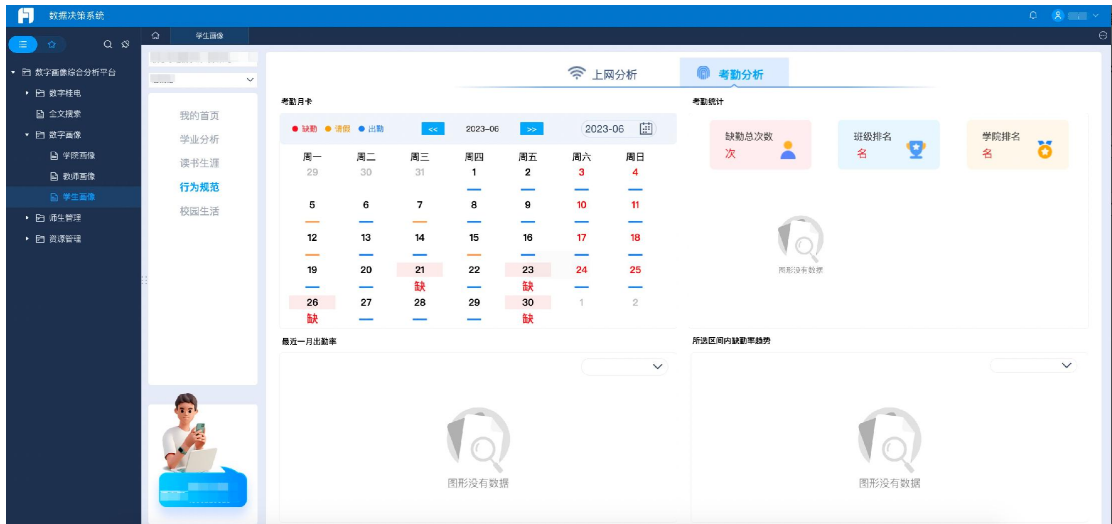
数据决策系统

数字画像综合分析平台
数字档电
全文搜索
数字画像
学院画像
教师画像
学生画像
师生管理
资源管理

学生画像

我的首页
学业分析
读书生涯
行为规范
校园生活

上网分析
考勤分析

考勤月卡
● 缺勤 ● 请假 ● 出勤
<<
2023-06
>>
2023-06

| 周一 | 周二 | 周三 | 周四 | 周五 | 周六 | 周日 |
|---|---|---|---|---|---|---|
| 29 | 30 | 31 | 1 | 2 | 3 | 4 |
| 5 | 6 | 7 | 8 | 9 | 10 | 11 |
| 12 | 13 | 14 | 15 | 16 | 17 | 18 |
| 19 | 20 | 21 缺 | 22 | 23 缺 | 24 | 25 |
| 26 缺 | 27 | 28 | 29 | 30 缺 | 1 | 2 |

考勤统计
缺勤总次数
次
班级排名
名
学院排名
名
图形没有数据

最近一月出勤率
图形没有数据

所选区间内缺勤率趋势
图形没有数据